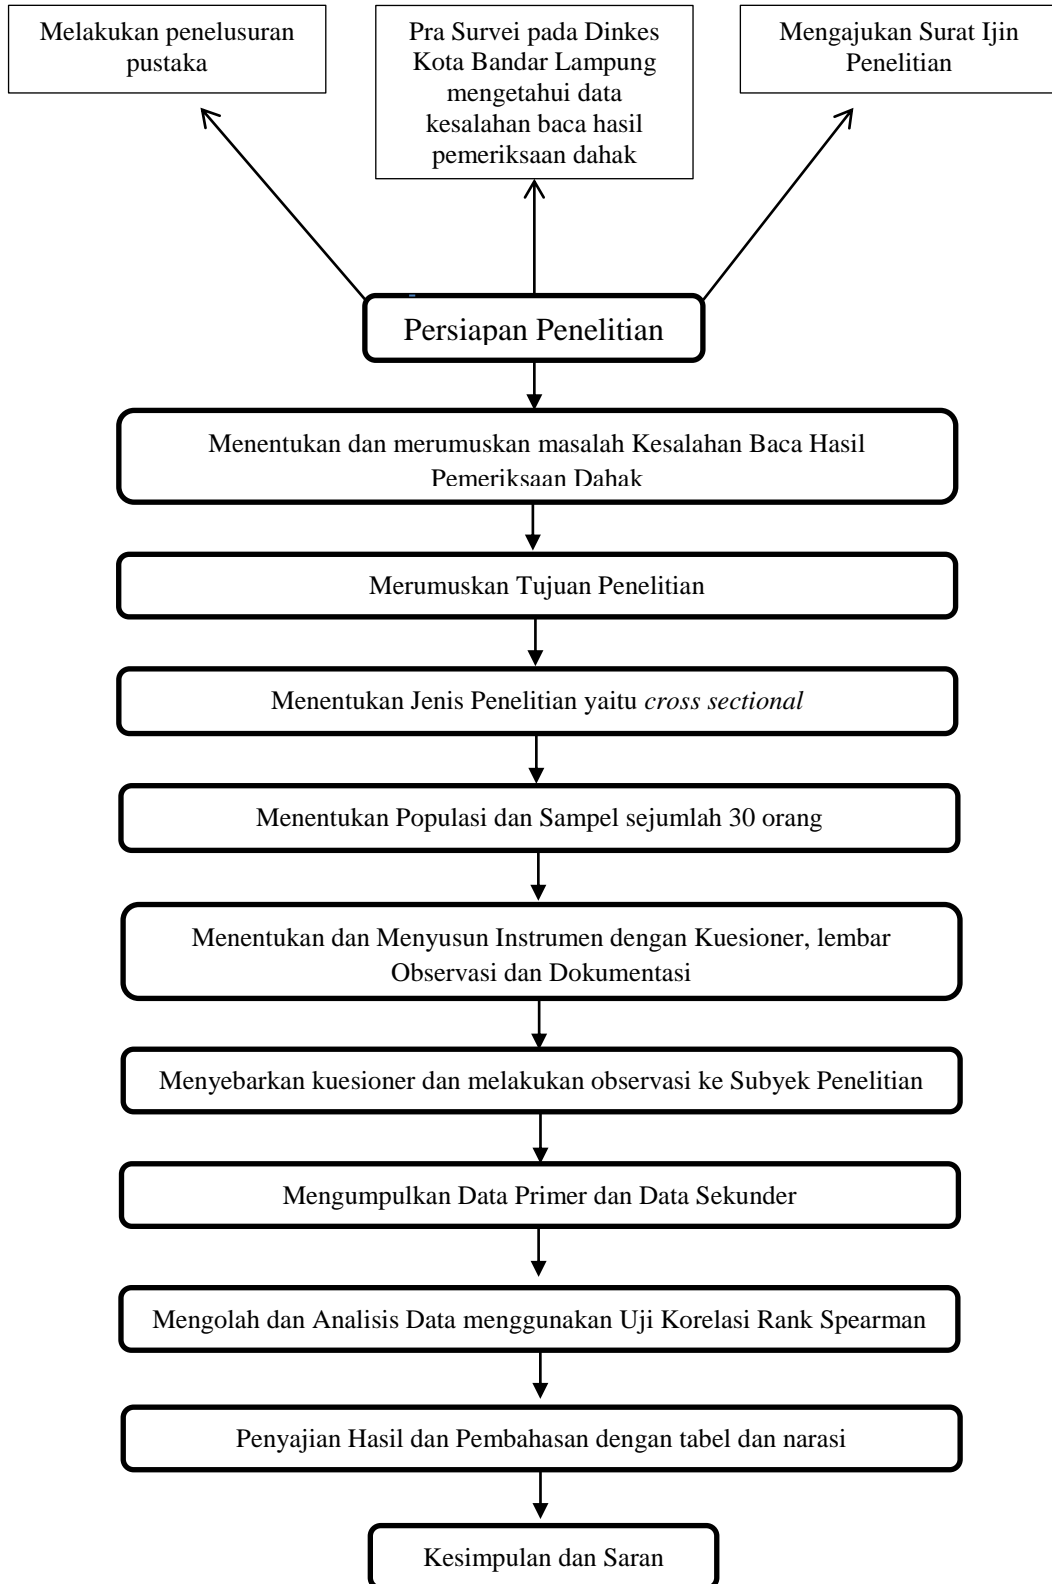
Melakukan penelusuran pustaka

Pra Survei pada Dinkes Kota Bandar Lampung mengetahui data kesalahan baca hasil pemeriksaan dahak

Mengajukan Surat Ijin Penelitian

Persiapan Penelitian

Menentukan dan merumuskan masalah Kesalahan Baca Hasil Pemeriksaan Dahak

Merumuskan Tujuan Penelitian

Menentukan Jenis Penelitian yaitu *cross sectional*

Menentukan Populasi dan Sampel sejumlah 30 orang

Menentukan dan Menyusun Instrumen dengan Kuesioner, lembar Observasi dan Dokumentasi

Menyebarkan kuesioner dan melakukan observasi ke Subyek Penelitian

Mengumpulkan Data Primer dan Data Sekunder

Mengolah dan Analisis Data menggunakan Uji Korelasi Rank Spearman

Penyajian Hasil dan Pembahasan dengan tabel dan narasi

Kesimpulan dan Saran